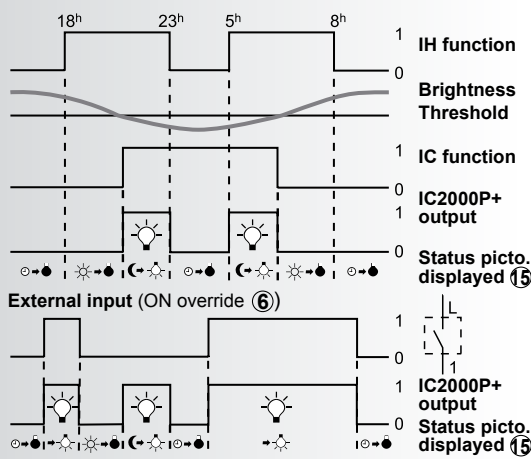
$18^h$ $23^h$ $5^h$ $8^h$

1 IH function
0

Brightness Threshold

1 IC function
0

IC2000P+ output
1
0

Status picto. displayed ⑮

External input (ON override ⑥)

L
1

1
0

1 IC2000P+ output
0

Status picto. displayed ⑮